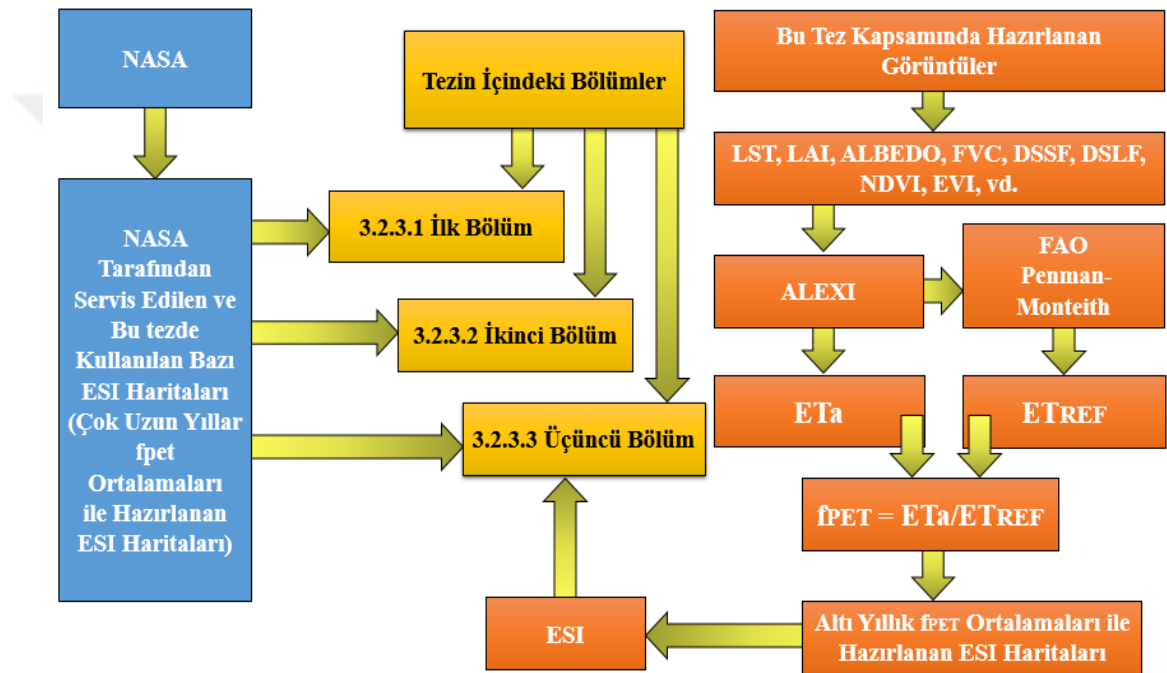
NASA

NASA Tarafından Servis Edilen ve Bu tezde Kullanılan Bazı ESI Haritaları (Çok Uzun Yıllar fpet Ortalamaları ile Hazırlanan ESI Haritaları)

Tezin İçindeki Bölümler

3.2.3.1 İlk Bölüm

3.2.3.2 İkinci Bölüm

3.2.3.3 Üçüncü Bölüm

Bu Tez Kapsamında Hazırlanan Görüntüler

LST, LAI, ALBEDO, FVC, DSSF, DSLF, NDVI, EVI, vd.

ALEXI

FAO Penman-Monteith

ETa

ETREF

fPET = ETa/ETREF

Altı Yıllık fPET Ortalamaları ile Hazırlanan ESI Haritaları

ESI